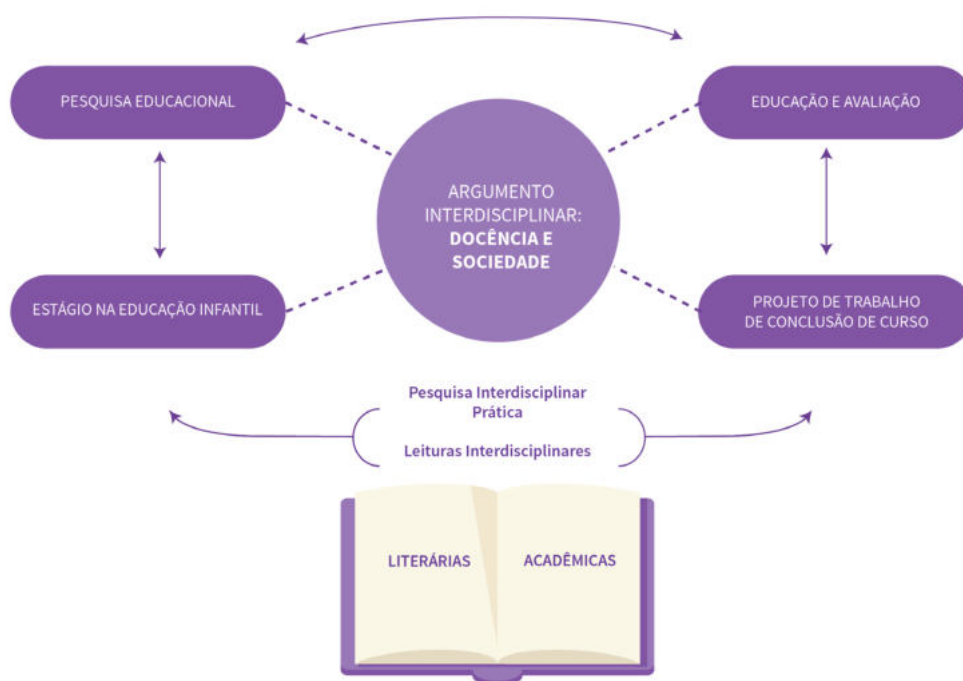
PESQUISA EDUCACIONAL

EDUCAÇÃO E AVALIAÇÃO

ARGUMENTO INTERDISCIPLINAR: DOCÊNCIA E SOCIEDADE

ESTÁGIO NA EDUCAÇÃO INFANTIL

PROJETO DE TRABALHO DE CONCLUSÃO DE CURSO

Pesquisa Interdisciplinar Prática

Leituras Interdisciplinares

LITERÁRIAS

ACADÊMICAS